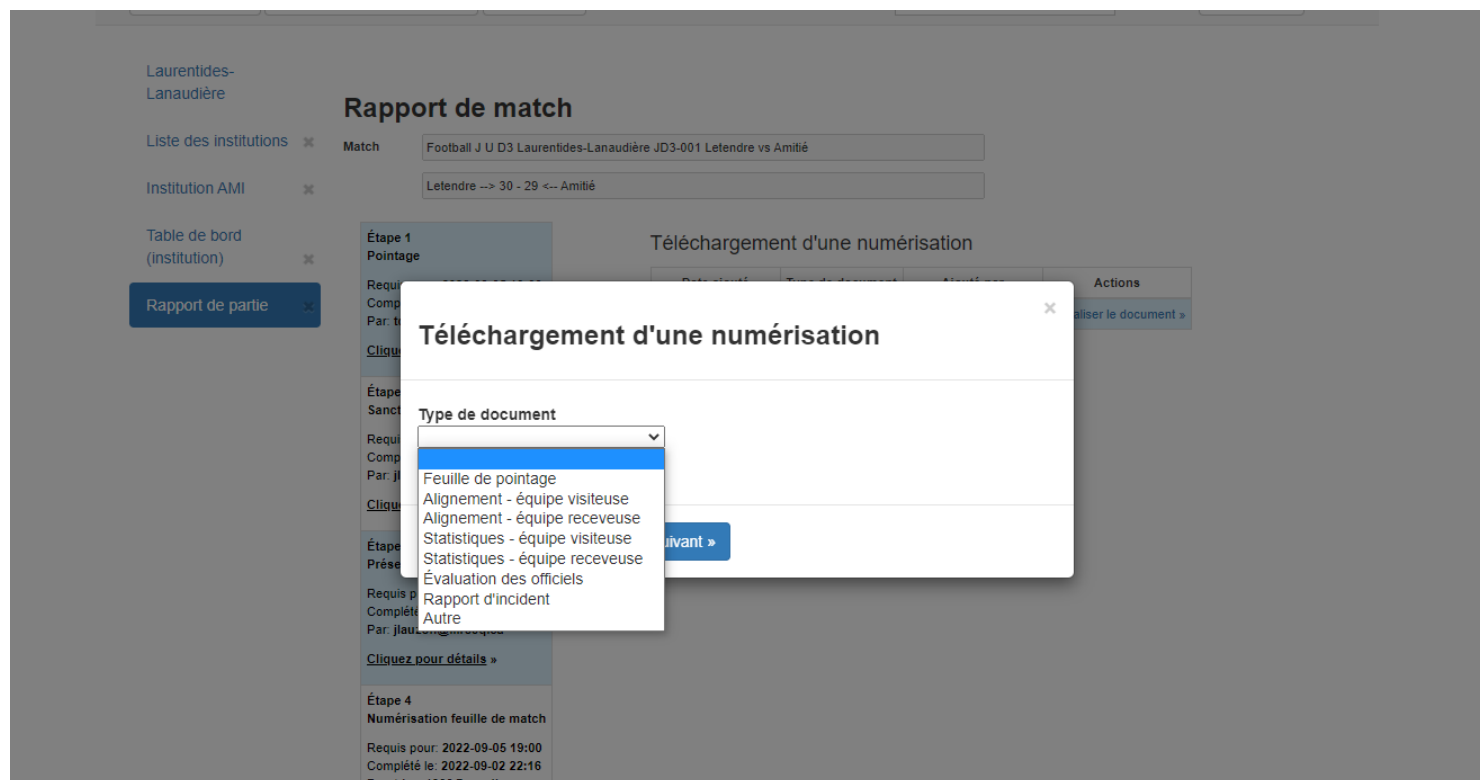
Laurentides-Lanaudière

Liste des institutions ✖

Institution AMI ✖

Table de bord (institution) ✖

Rapport de partie ✖

Rapport de match

Match Football J U D3 Laurentides-Lanaudière JD3-001 Letendre vs Amitié

Letendre --> 30 - 29 <-- Amitié

Étape 1
Pointage

Requ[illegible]
Comp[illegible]
Par: t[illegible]

Cliqu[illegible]

Étape
Sanct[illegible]

Requi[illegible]
Comp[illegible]
Par: jl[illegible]

Cliqu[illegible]

Étape
Prése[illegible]

Requis p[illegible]
Complété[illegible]
Par: jlau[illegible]

Cliquez pour détails »

Étape 4
Numérisation feuille de match

Requis pour: 2022-09-05 19:00
Complété le: 2022-09-02 22:16

Téléchargement d'une numérisation

| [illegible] | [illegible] | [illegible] | Actions |
|---|---|---|---|
| | | | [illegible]aliser le document » |

Téléchargement d'une numérisation ×

Type de document

Feuille de pointage
Alignement - équipe visiteuse
Alignement - équipe receveuse
Statistiques - équipe visiteuse
Statistiques - équipe receveuse
Évaluation des officiels
Rapport d'incident
Autre

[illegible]uivant »